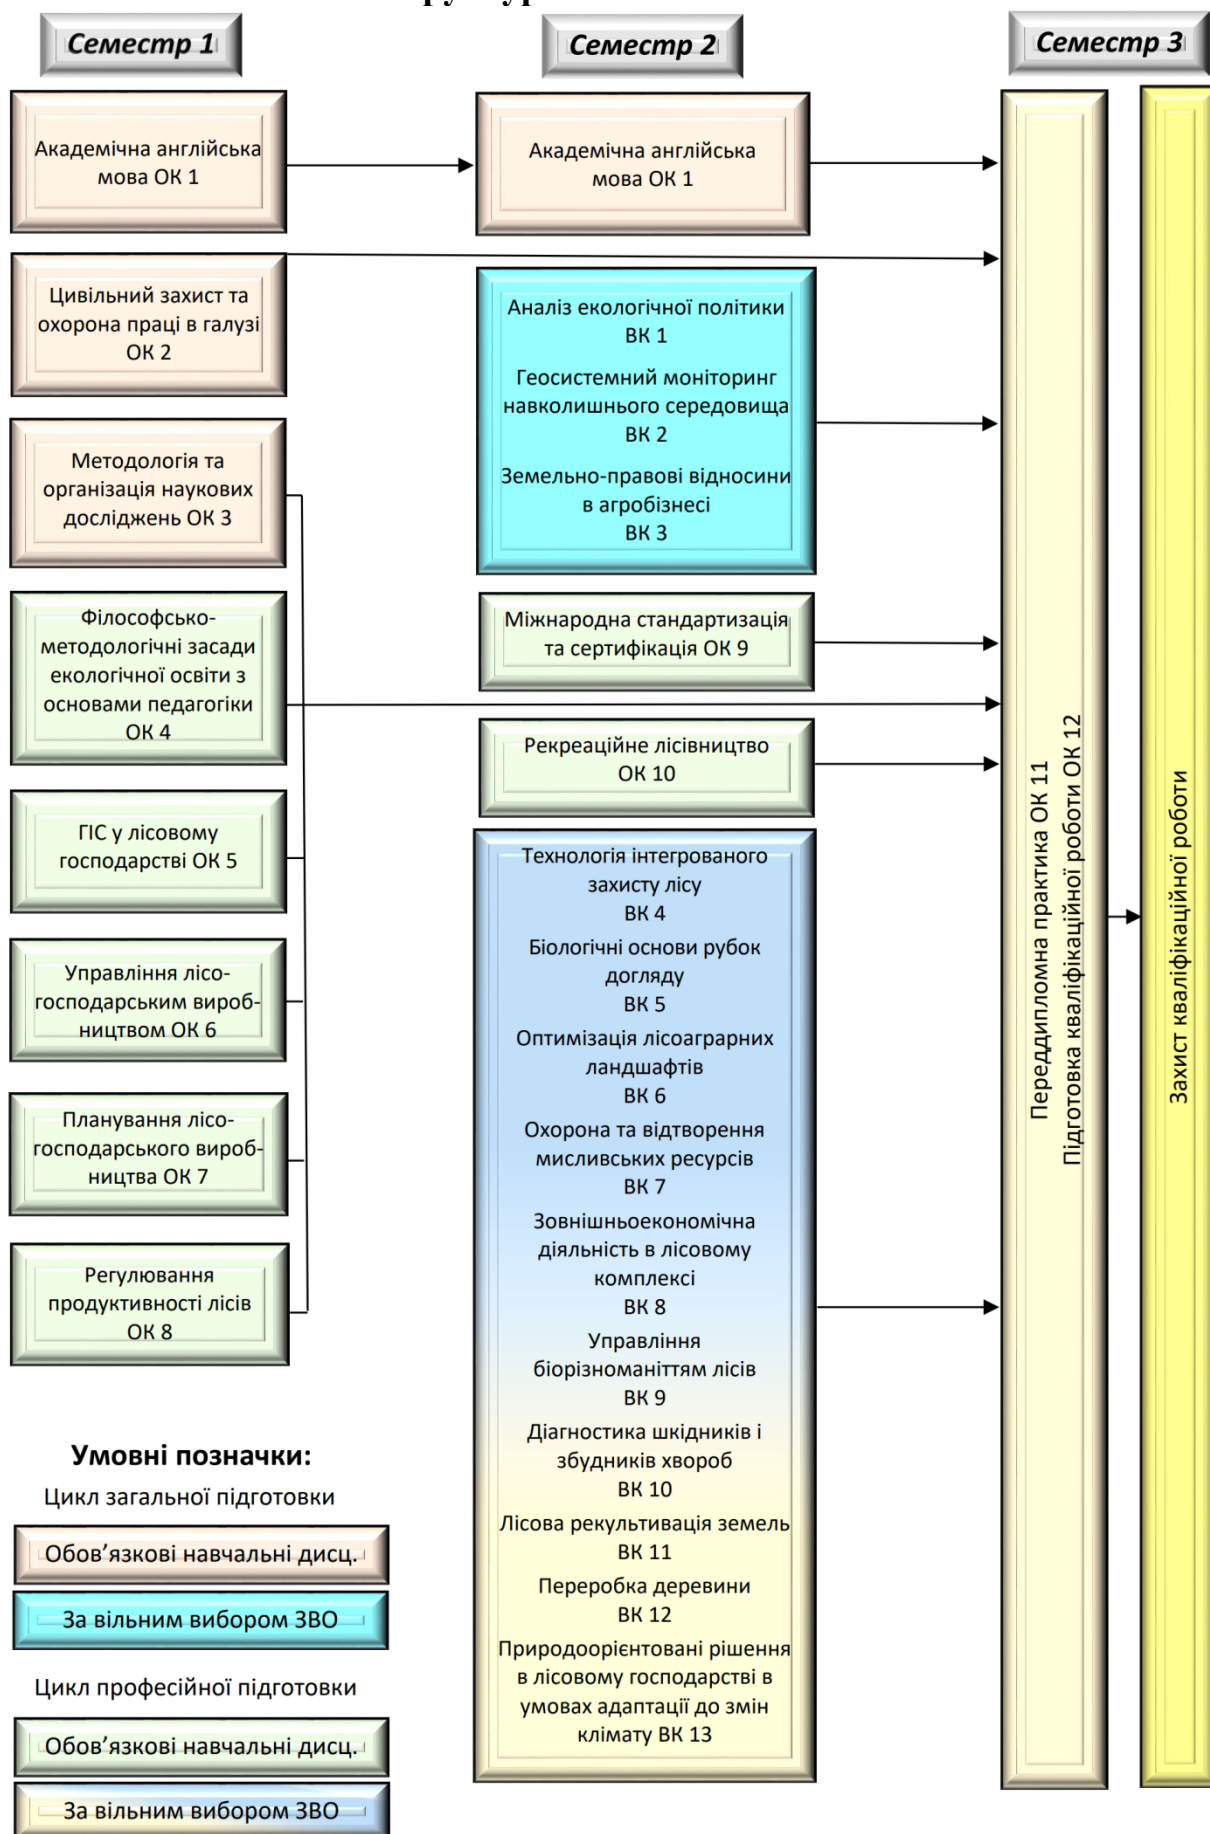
Семестр 1

Семестр 2

Семестр 3

Академічна англійська мова ОК 1

Академічна англійська мова ОК 1

Цивільний захист та охорона праці в галузі ОК 2

Аналіз екологічної політики ВК 1

Геосистемний моніторинг навколишнього середовища ВК 2

Земельно-правові відносини в агробізнесі ВК 3

Методологія та організація наукових досліджень ОК 3

Філософсько-методологічні засади екологічної освіти з основами педагогіки ОК 4

Міжнародна стандартизація та сертифікація ОК 9

Рекреаційне лісівництво ОК 10

ГІС у лісовому господарстві ОК 5

Управління лісогосподарським виробництвом ОК 6

Планування лісогосподарського виробництва ОК 7

Регулювання продуктивності лісів ОК 8

Технологія інтегрованого захисту лісу ВК 4

Біологічні основи рубок догляду ВК 5

Оптимізація лісоаграрних ландшафтів ВК 6

Охорона та відтворення мисливських ресурсів ВК 7

Зовнішньоекономічна діяльність в лісовому комплексі ВК 8

Управління біорізноманіттям лісів ВК 9

Діагностика шкідників і збудників хвороб ВК 10

Лісова рекультивація земель ВК 11

Переробка деревини ВК 12

Природоорієнтовані рішення в лісовому господарстві в умовах адаптації до змін клімату ВК 13

Переддипломна практика ОК 11
Підготовка кваліфікаційної роботи ОК 12

Захист кваліфікаційної роботи

Умовні позначки:

Цикл загальної підготовки

Обов’язкові навчальні дисц.

За вільним вибором ЗВО

Цикл професійної підготовки

Обов’язкові навчальні дисц.

За вільним вибором ЗВО